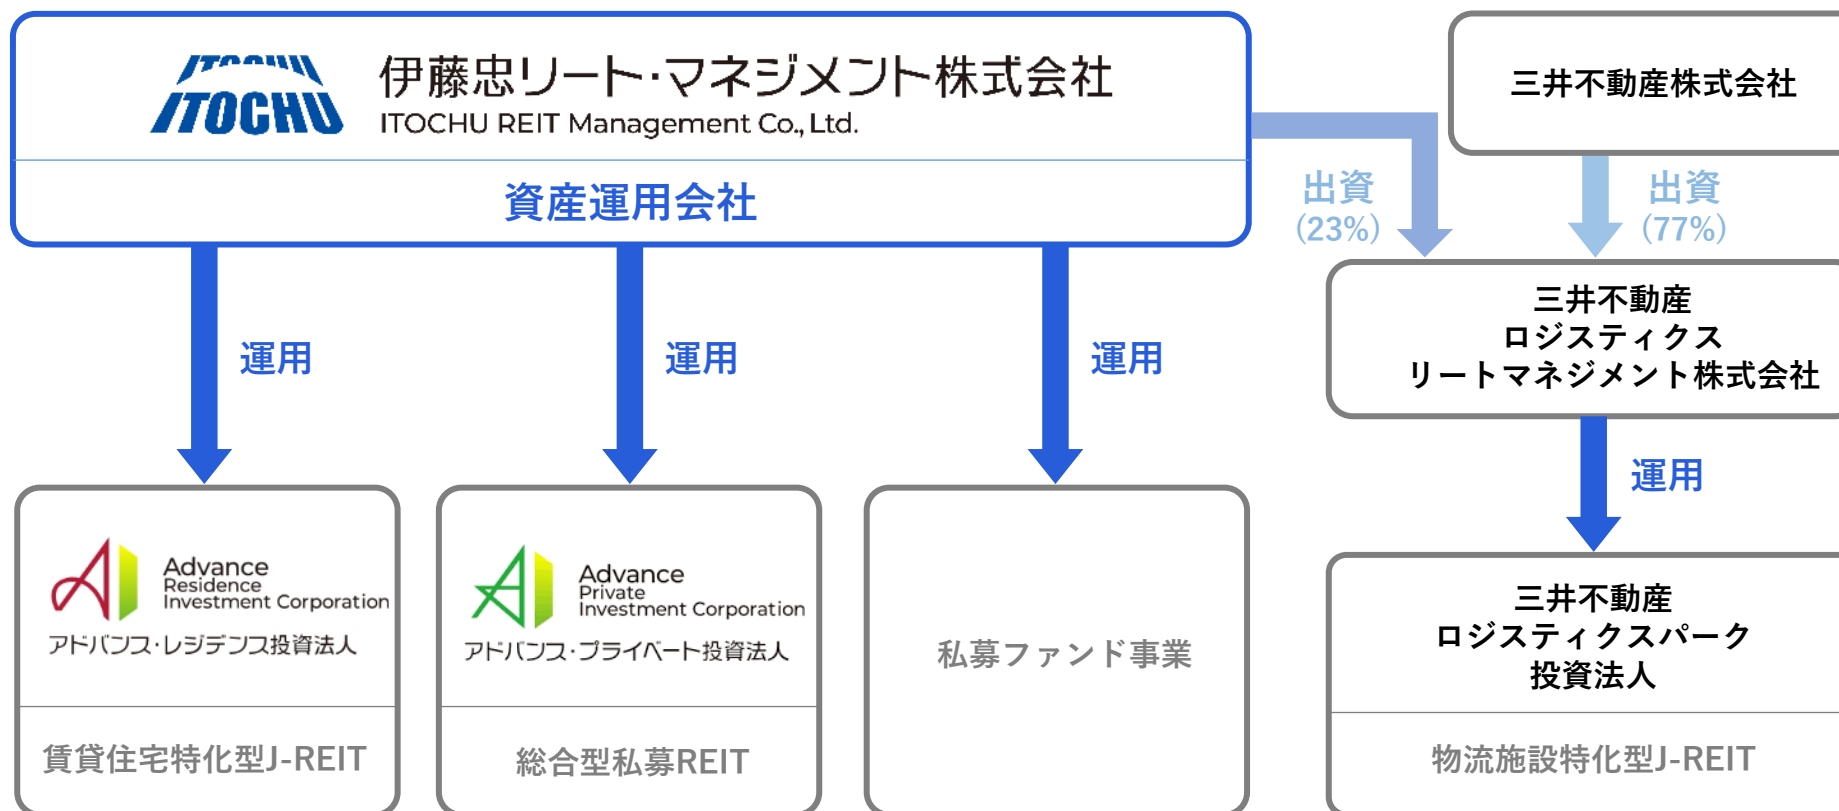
ITOCHU
伊藤忠リート・マネジメント株式会社
ITOCHU REIT Management Co., Ltd.
資産運用会社

三井不動産株式会社

出資
(23%)

出資
(77%)

三井不動産
ロジスティクス
リートマネジメント株式会社

運用

運用

運用

運用

Advance Residence Investment Corporation
アドバンス・レジデンス投資法人
賃貸住宅特化型J-REIT

Advance Private Investment Corporation
アドバンス・プライベート投資法人
総合型私募REIT

私募ファンド事業

三井不動産
ロジスティクスパーク
投資法人
物流施設特化型J-REIT